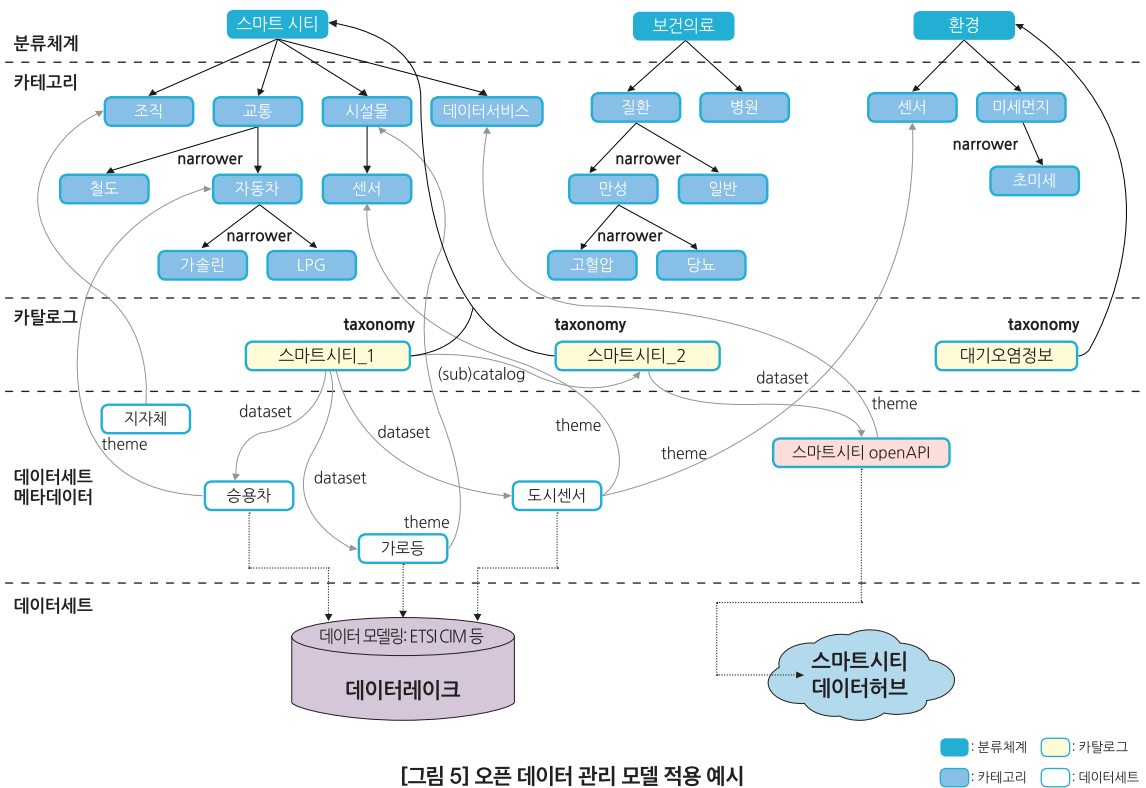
분류체계
카테고리
카탈로그
데이터세트 메타데이터
데이터세트

스마트 시티
보건의료
환경

조직
교통
시설물
데이터서비스
질환
병원
센서
미세먼지

narrower
철도
자동차
센서
narrower
만성
일반
narrower
초미세

narrower
가솔린
LPG
narrower
고혈압
당뇨

taxonomy
taxonomy
taxonomy
스마트시티_1
스마트시티_2
대기오염정보

(sub)catalog
dataset
지자체
dataset
theme
dataset
theme
theme
theme
스마트시티 openAPI
dataset
승용차
도시센서
theme
가로등

데이터 모델링: ETSI CIM 등
데이터레이크
스마트시티 데이터허브

: 분류체계
: 카탈로그
: 카테고리
: 데이터세트

[그림 5] 오픈 데이터 관리 모델 적용 예시